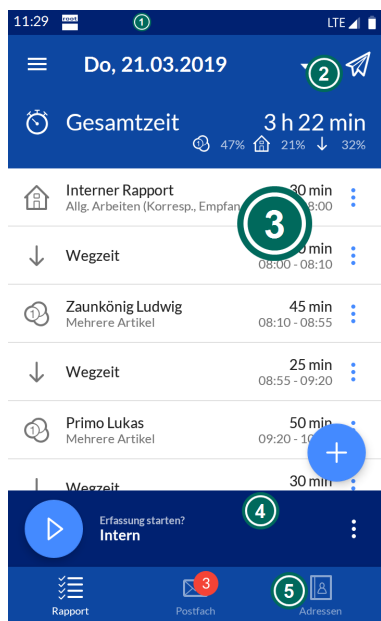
11:29 1 LTE

Do, 21.03.2019 2

Gesamtzeit 3 h 22 min
47% 21% 32%

Interner Rapport 30 min
Allg. Arbeiten (Korresp., Empfan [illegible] 8:00

3

Wegzeit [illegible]0 min
08:00 - 08:10

Zaunkönig Ludwig 45 min
Mehrere Artikel 08:10 - 08:55

Wegzeit 25 min
08:55 - 09:20

Primo Lukas 50 min
Mehrere Artikel 09:20 - 1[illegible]

Wegzeit 30 min

4
Erfassung starten?
Intern

Rapport 3 Postfach 5 Adressen